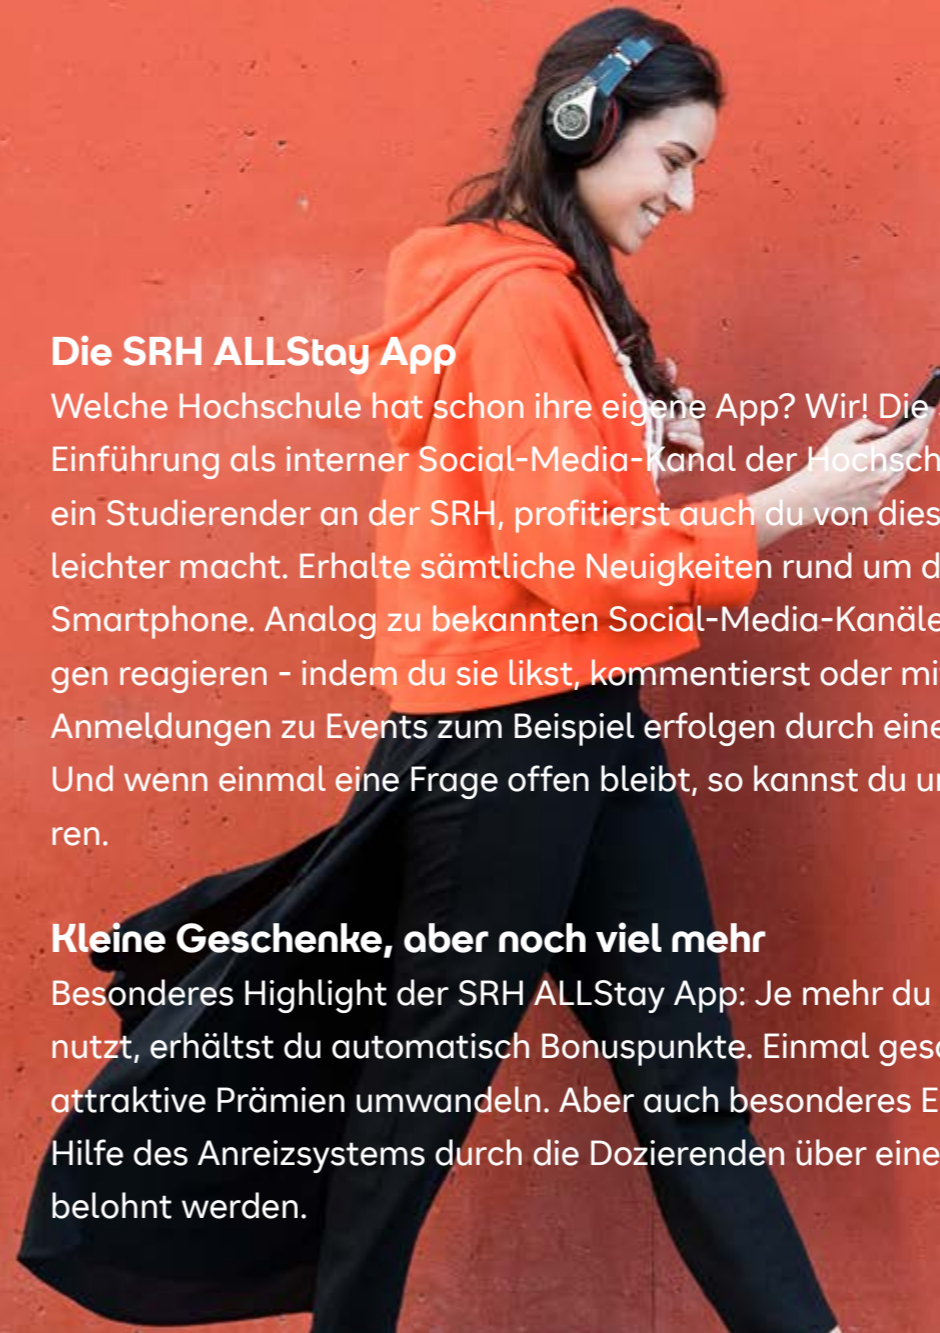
Die SRH ALLStay App
Welche Hochschule hat schon ihre eigene App? Wir! Die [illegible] Einführung als interner Social-Media-Kanal der Hochsch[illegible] ein Studierender an der SRH, profitierst auch du von dies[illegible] leichter macht. Erhalte sämtliche Neuigkeiten rund um d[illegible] Smartphone. Analog zu bekannten Social-Media-Kanäle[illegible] gen reagieren - indem du sie likst, kommentierst oder mi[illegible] Anmeldungen zu Events zum Beispiel erfolgen durch eine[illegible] Und wenn einmal eine Frage offen bleibt, so kannst du u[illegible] ren.

Kleine Geschenke, aber noch viel mehr
Besonderes Highlight der SRH ALLStay App: Je mehr du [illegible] nutzt, erhältst du automatisch Bonuspunkte. Einmal ges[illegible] attraktive Prämien umwandeln. Aber auch besonderes E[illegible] Hilfe des Anreizsystems durch die Dozierenden über eine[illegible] belohnt werden.